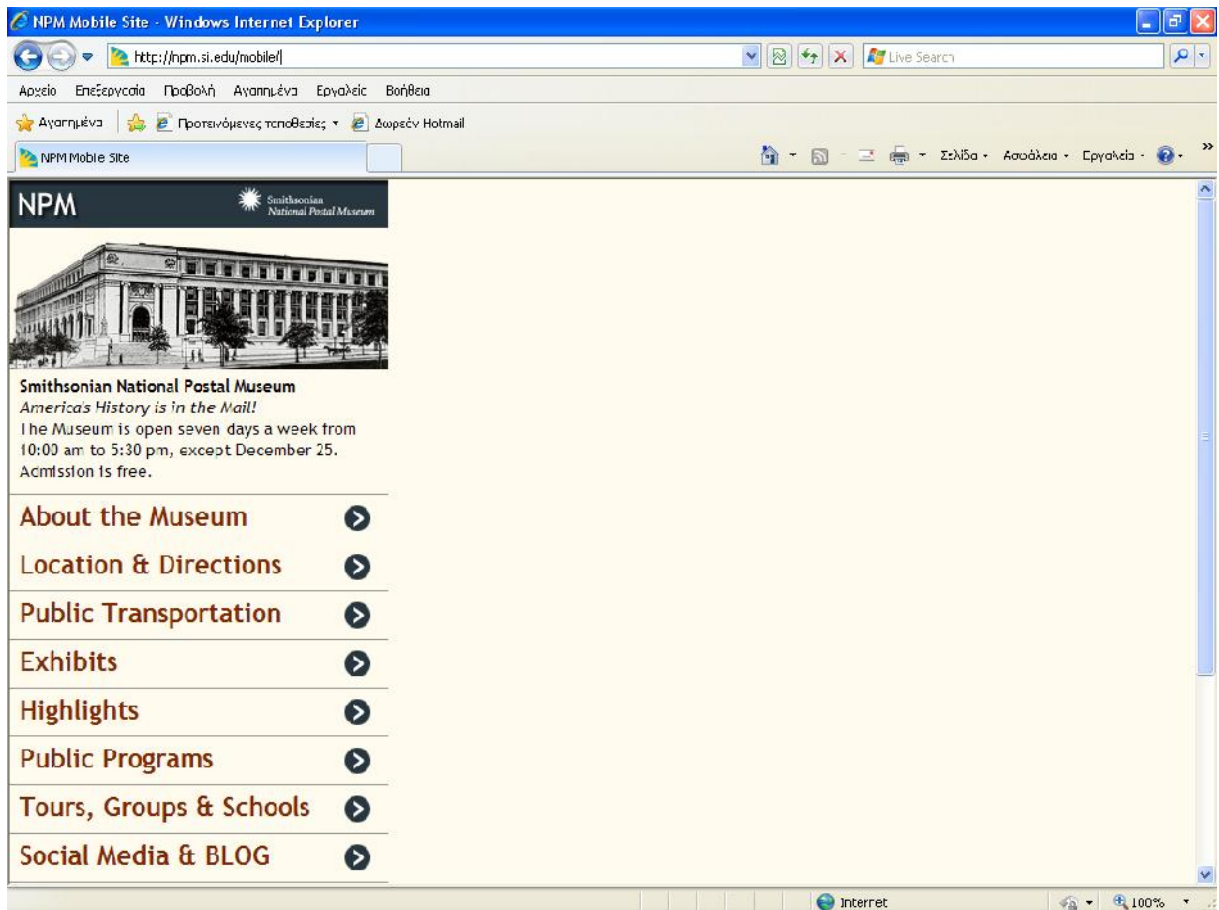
NPM Mobile Site - Windows Internet Explorer

http://npm.si.edu/mobile/

Live Search

Αρχείο Επεξεργασία Προβολή Αγαπημένα Εργαλεία Βοήθεια

Αγαπημένα Προτεινόμενες τοποθεσίες Δωρεάν Hotmail

NPM Mobile Site

Σελίδα Ασφάλεια Εργαλεία

NPM

Smithsonian National Postal Museum

Smithsonian National Postal Museum
*America's History is in the Mail!*
The Museum is open seven days a week from 10:00 am to 5:30 pm, except December 25. Admission is free.

About the Museum

Location & Directions

Public Transportation

Exhibits

Highlights

Public Programs

Tours, Groups & Schools

Social Media & BLOG

Internet

100%